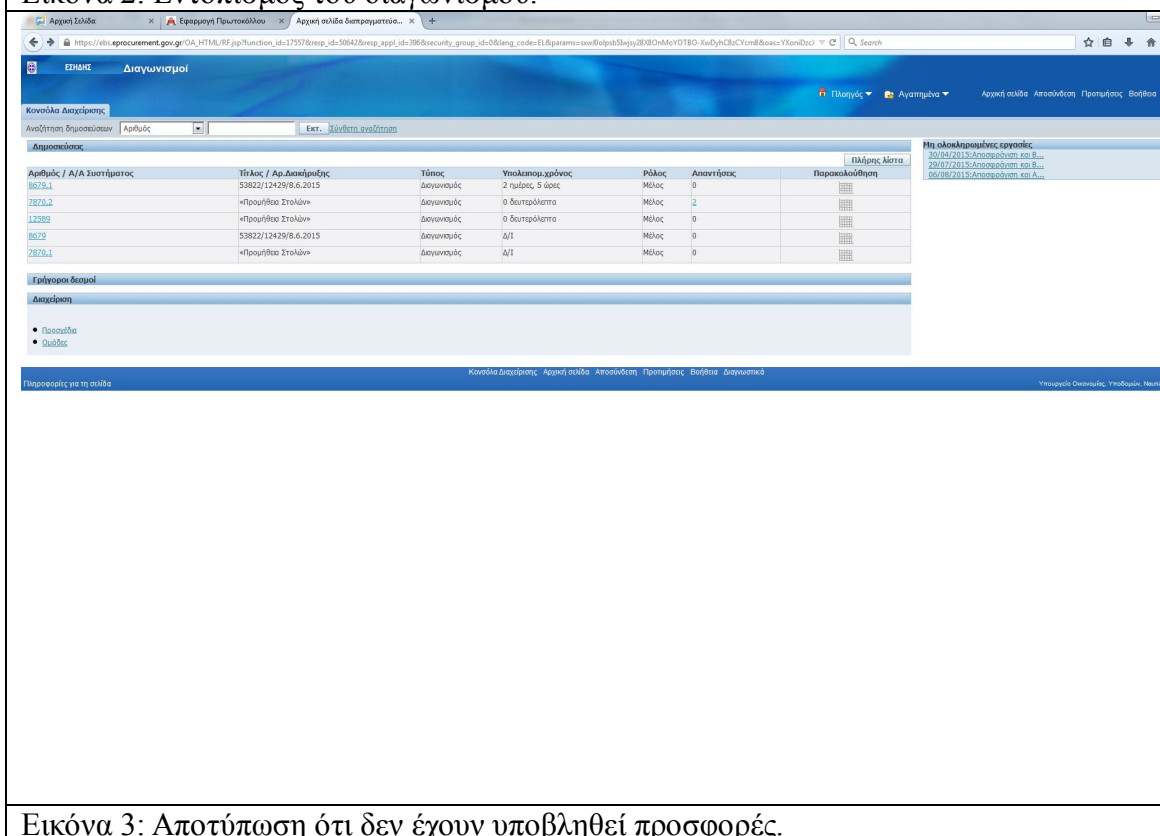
Εικόνα 2: Εντοπισμός του διαγωνισμού.

Αρχική Σελίδα × Εφαρμογή Πρωτοκόλλου × Αρχική σελίδα διαπραγματεύσ... × +

https://ebs.eprocurement.gov.gr/OA_HTML/RF.jsp?function_id=17557&resp_id=50642&resp_appl_id=396&security_group_id=0&lang_code=EL&params=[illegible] Search

ΕΣΗΔΗΣ Διαγωνισμοί

Πλοηγός Αγαπημένα Αρχική σελίδα Αποσύνδεση Προτιμήσεις Βοήθεια

Κονσόλα Διαχείρισης

Αναζήτηση δημοσιεύσεων Αριθμός Εκτ. Σύνθετη αναζήτηση

Δημοσιεύσεις

Πλήρης λίστα

| Αριθμός / Α/Α Συστήματος | Τίτλος / Αρ.Διακήρυξης | Τύπος | Υπολειπομ.χρόνος | Ρόλος | Απαντήσεις | Παρακολούθηση |
|---|---|---|---|---|---|---|
| 8679,1 | 53822/12429/8.6.2015 | Διαγωνισμός | 2 ημέρες, 5 ώρες | Μέλος | 0 | |
| 7870,2 | «Προμήθεια Στολών» | Διαγωνισμός | 0 δευτερόλεπτα | Μέλος | 2 | |
| 12589 | «Προμήθεια Στολών» | Διαγωνισμός | 0 δευτερόλεπτα | Μέλος | 0 | |
| 8679 | 53822/12429/8.6.2015 | Διαγωνισμός | Δ/Ι | Μέλος | 0 | |
| 7870,1 | «Προμήθεια Στολών» | Διαγωνισμός | Δ/Ι | Μέλος | 0 | |

Μη ολοκληρωμένες εργασίες
30/04/2015:Αποσφράγιση και Β...
29/07/2015:Αποσφράγιση και Β...
06/08/2015:Αποσφράγιση και Α...

Γρήγοροι δεσμοί

Διαχείριση

• Προσχέδια
• Ομάδες

Κονσόλα Διαχείρισης Αρχική σελίδα Αποσύνδεση Προτιμήσεις Βοήθεια Διαγνωστικά

Πληροφορίες για τη σελίδα

Υπουργείο Οικονομίας, Υποδομών, Ναυτ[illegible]

Εικόνα 3: Αποτύπωση ότι δεν έχουν υποβληθεί προσφορές.